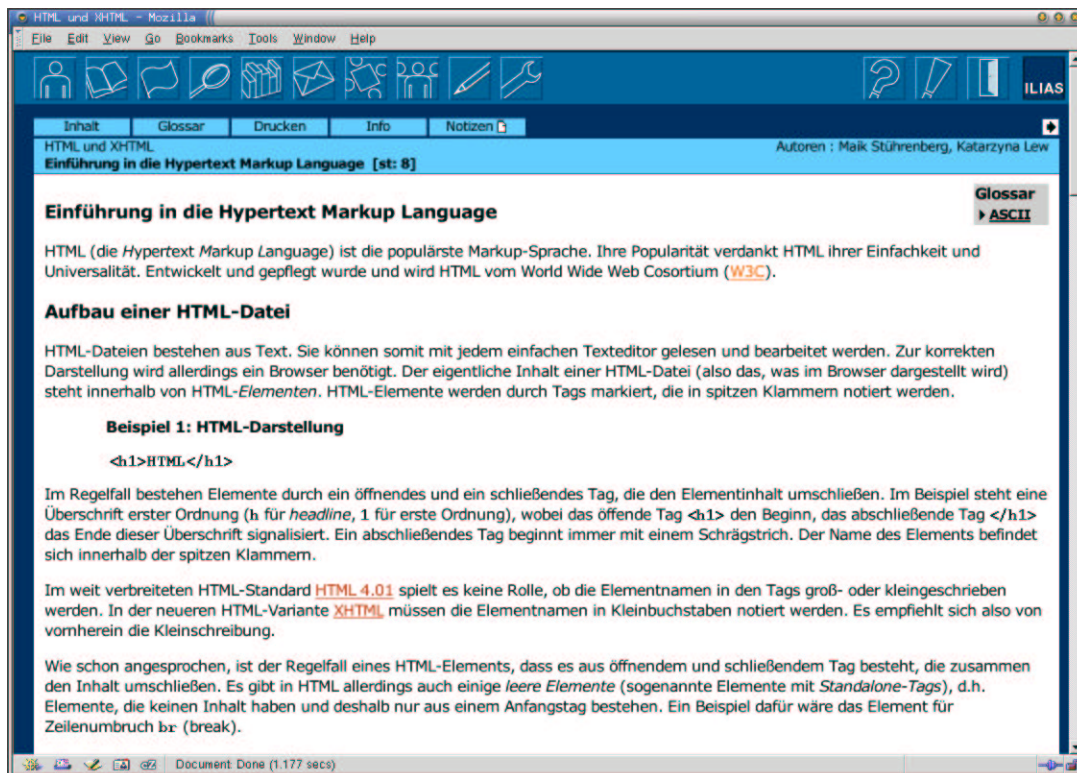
HTML und XHTML - Mozilla

File Edit View Go Bookmarks Tools Window Help

ILIAS

Inhalt | Glossar | Drucken | Info | Notizen

HTML und XHTML
Einführung in die Hypertext Markup Language [st: 8]

Autoren : Maik Stührenberg, Katarzyna Lew

Glossar
ASCII

Einführung in die Hypertext Markup Language

HTML (die Hypertext Markup Language) ist die populärste Markup-Sprache. Ihre Popularität verdankt HTML ihrer Einfachkeit und Universalität. Entwickelt und gepflegt wurde und wird HTML vom World Wide Web Cosortium (W3C).

Aufbau einer HTML-Datei

HTML-Dateien bestehen aus Text. Sie können somit mit jedem einfachen Texteditor gelesen und bearbeitet werden. Zur korrekten Darstellung wird allerdings ein Browser benötigt. Der eigentliche Inhalt einer HTML-Datei (also das, was im Browser dargestellt wird) steht innerhalb von HTML-Elementen. HTML-Elemente werden durch Tags markiert, die in spitzen Klammern notiert werden.

Beispiel 1: HTML-Darstellung

<h1>HTML</h1>

Im Regelfall bestehen Elemente durch ein öffnendes und ein schließendes Tag, die den Elementinhalt umschließen. Im Beispiel steht eine Überschrift erster Ordnung (h für headline, 1 für erste Ordnung), wobei das öffende Tag <h1> den Beginn, das abschließende Tag </h1> das Ende dieser Überschrift signalisiert. Ein abschließendes Tag beginnt immer mit einem Schrägstrich. Der Name des Elements befindet sich innerhalb der spitzen Klammern.

Im weit verbreiteten HTML-Standard HTML 4.01 spielt es keine Rolle, ob die Elementnamen in den Tags groß- oder kleingeschrieben werden. In der neueren HTML-Variante XHTML müssen die Elementnamen in Kleinbuchstaben notiert werden. Es empfiehlt sich also von vornherein die Kleinschreibung.

Wie schon angesprochen, ist der Regelfall eines HTML-Elements, dass es aus öffnendem und schließendem Tag besteht, die zusammen den Inhalt umschließen. Es gibt in HTML allerdings auch einige leere Elemente (sogenannte Elemente mit Standalone-Tags), d.h. Elemente, die keinen Inhalt haben und deshalb nur aus einem Anfangstag bestehen. Ein Beispiel dafür wäre das Element für Zeilenumbruch br (break).

Document: Done (1.177 secs)